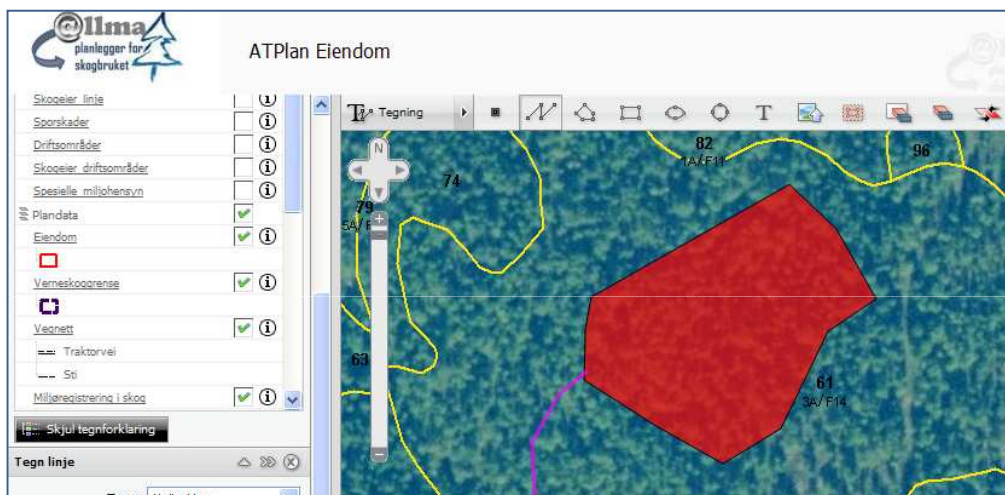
@llma planlegger for skogbruket

ATPlan Eiendom

Skogeier_linje
Sporskader
Driftsområder
Skogeier_driftsområder
Spesielle_miljohensyn
Plandata
Eiendom
Verneskoggrense
Vegnett
Traktorvei
Sti
Miljøregistrering i skog

Skjul tegnforklaring

Tegn linje

Tegning

82
1A/F11
96
74
79
5A/F
63
61
3A/F14